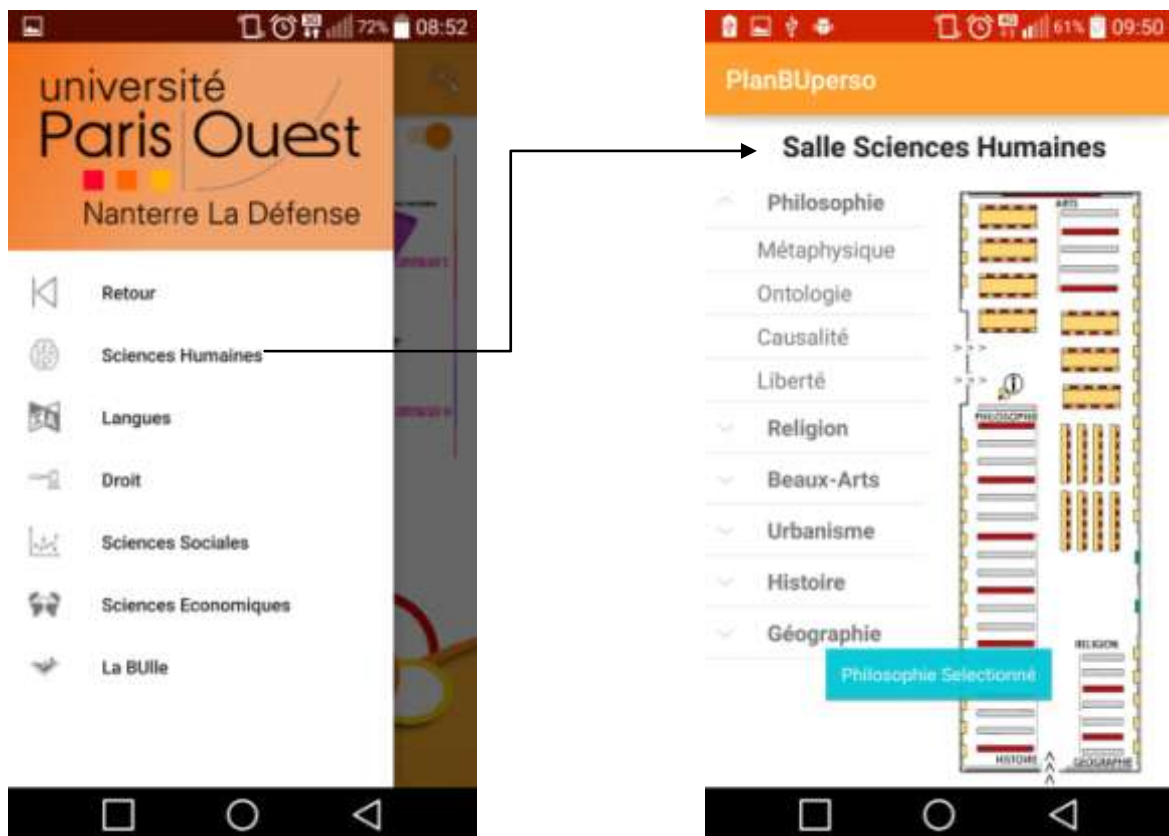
72% 08:52

université
Paris Ouest
Nanterre La Défense

Retour
Sciences Humaines
Langues
Droit
Sciences Sociales
Sciences Economiques
La BUlle

61% 09:50

PlanBUperso

Salle Sciences Humaines

Philosophie
Métaphysique
Ontologie
Causalité
Liberté
Religion
Beaux-Arts
Urbanisme
Histoire
Géographie

ARTS
PHILOSOPHIE
RELIGION
HISTOIRE
GEOGRAPHIE

Philosophie Selectionné